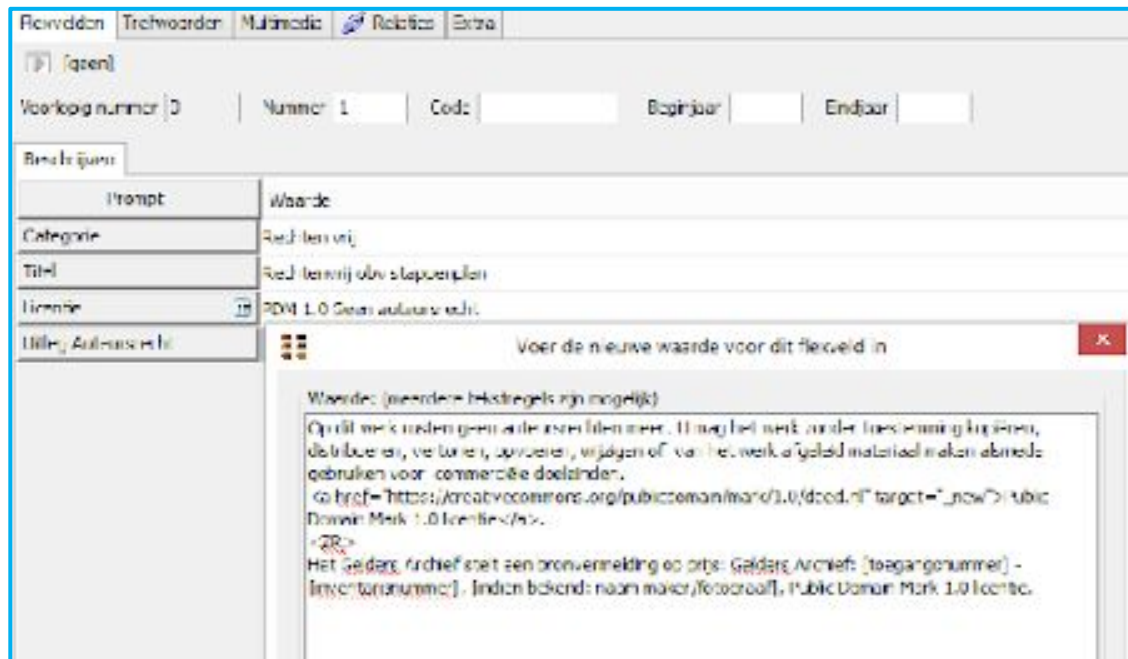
Rubrieken | Trefwoorden | Multimedia | Relaties | Extra

[geen]

Voorlopig nummer 0 | Nummer 1 | Code | Beginjaar | Eindjaar

Beschrijven

| Prompt | Waarde |
|---|---|
| Categorie | Rechtenvrij |
| Titel | Rechtenvrij obv stappenplan |
| Licentie | PDM 1.0 Geen auteursrecht |
| Uitleg Auteursrecht | |

Voer de nieuwe waarde voor dit flexveld in

Waarde: (meerdere tekstregels zijn mogelijk)

Op dit werk rusten geen auteursrechten meer. U mag het werk zonder toestemming kopiëren, distribueren, vertonen, bewerken, wijzigen of van het werk afgeleid materiaal maken alsmede gebruiken voor commerciële doeleinden.
<a href="https://creativecommons.org/publicdomain/mark/1.0/deed.nl" target="_new">Public Domain Mark 1.0 licentie</a>.
<BR>
Het Gelders Archief stelt een bronvermelding op prijs: Gelders Archief: [toegangsnummer] - [inventarisnummer] - [indien bekend: naam maker/fotograaf], Public Domain Mark 1.0 licentie.